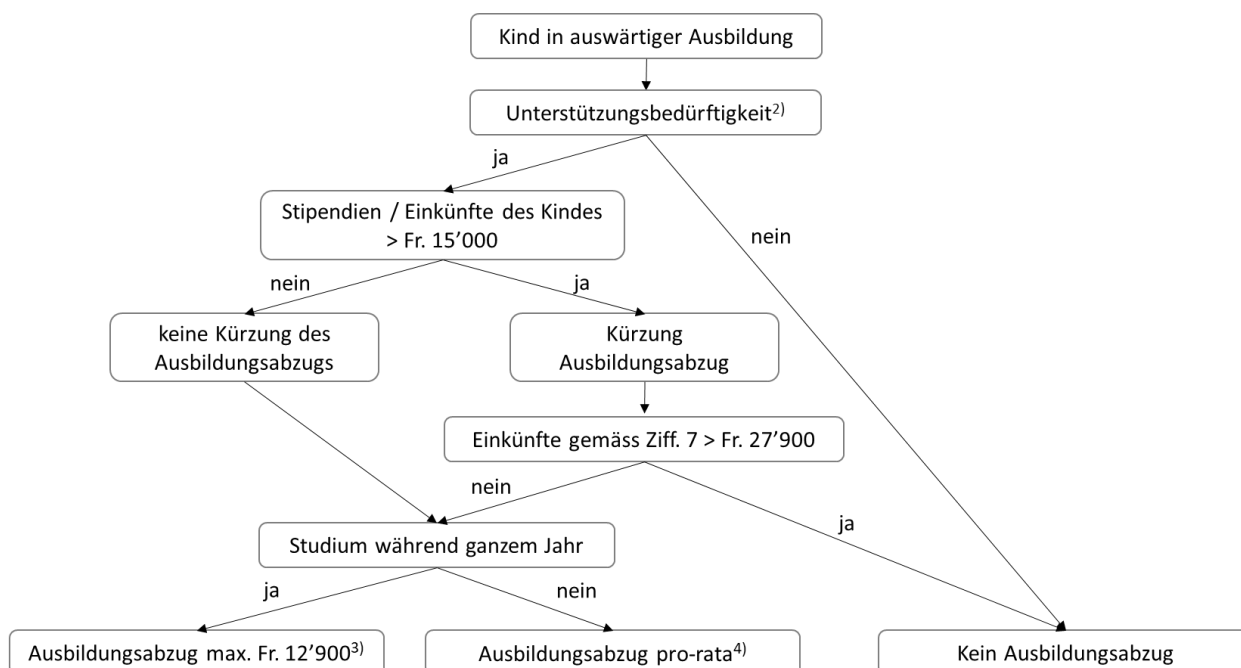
Kind in auswärtiger Ausbildung

Unterstützungsbedürftigkeit$^{2)}$

ja

nein

Stipendien / Einkünfte des Kindes > Fr. 15’000

nein

ja

keine Kürzung des Ausbildungsabzugs

Kürzung Ausbildungsabzug

Einkünfte gemäss Ziff. 7 > Fr. 27’900

nein

ja

Studium während ganzem Jahr

ja

nein

Ausbildungsabzug max. Fr. 12’900$^{3)}$

Ausbildungsabzug pro-rata$^{4)}$

Kein Ausbildungsabzug